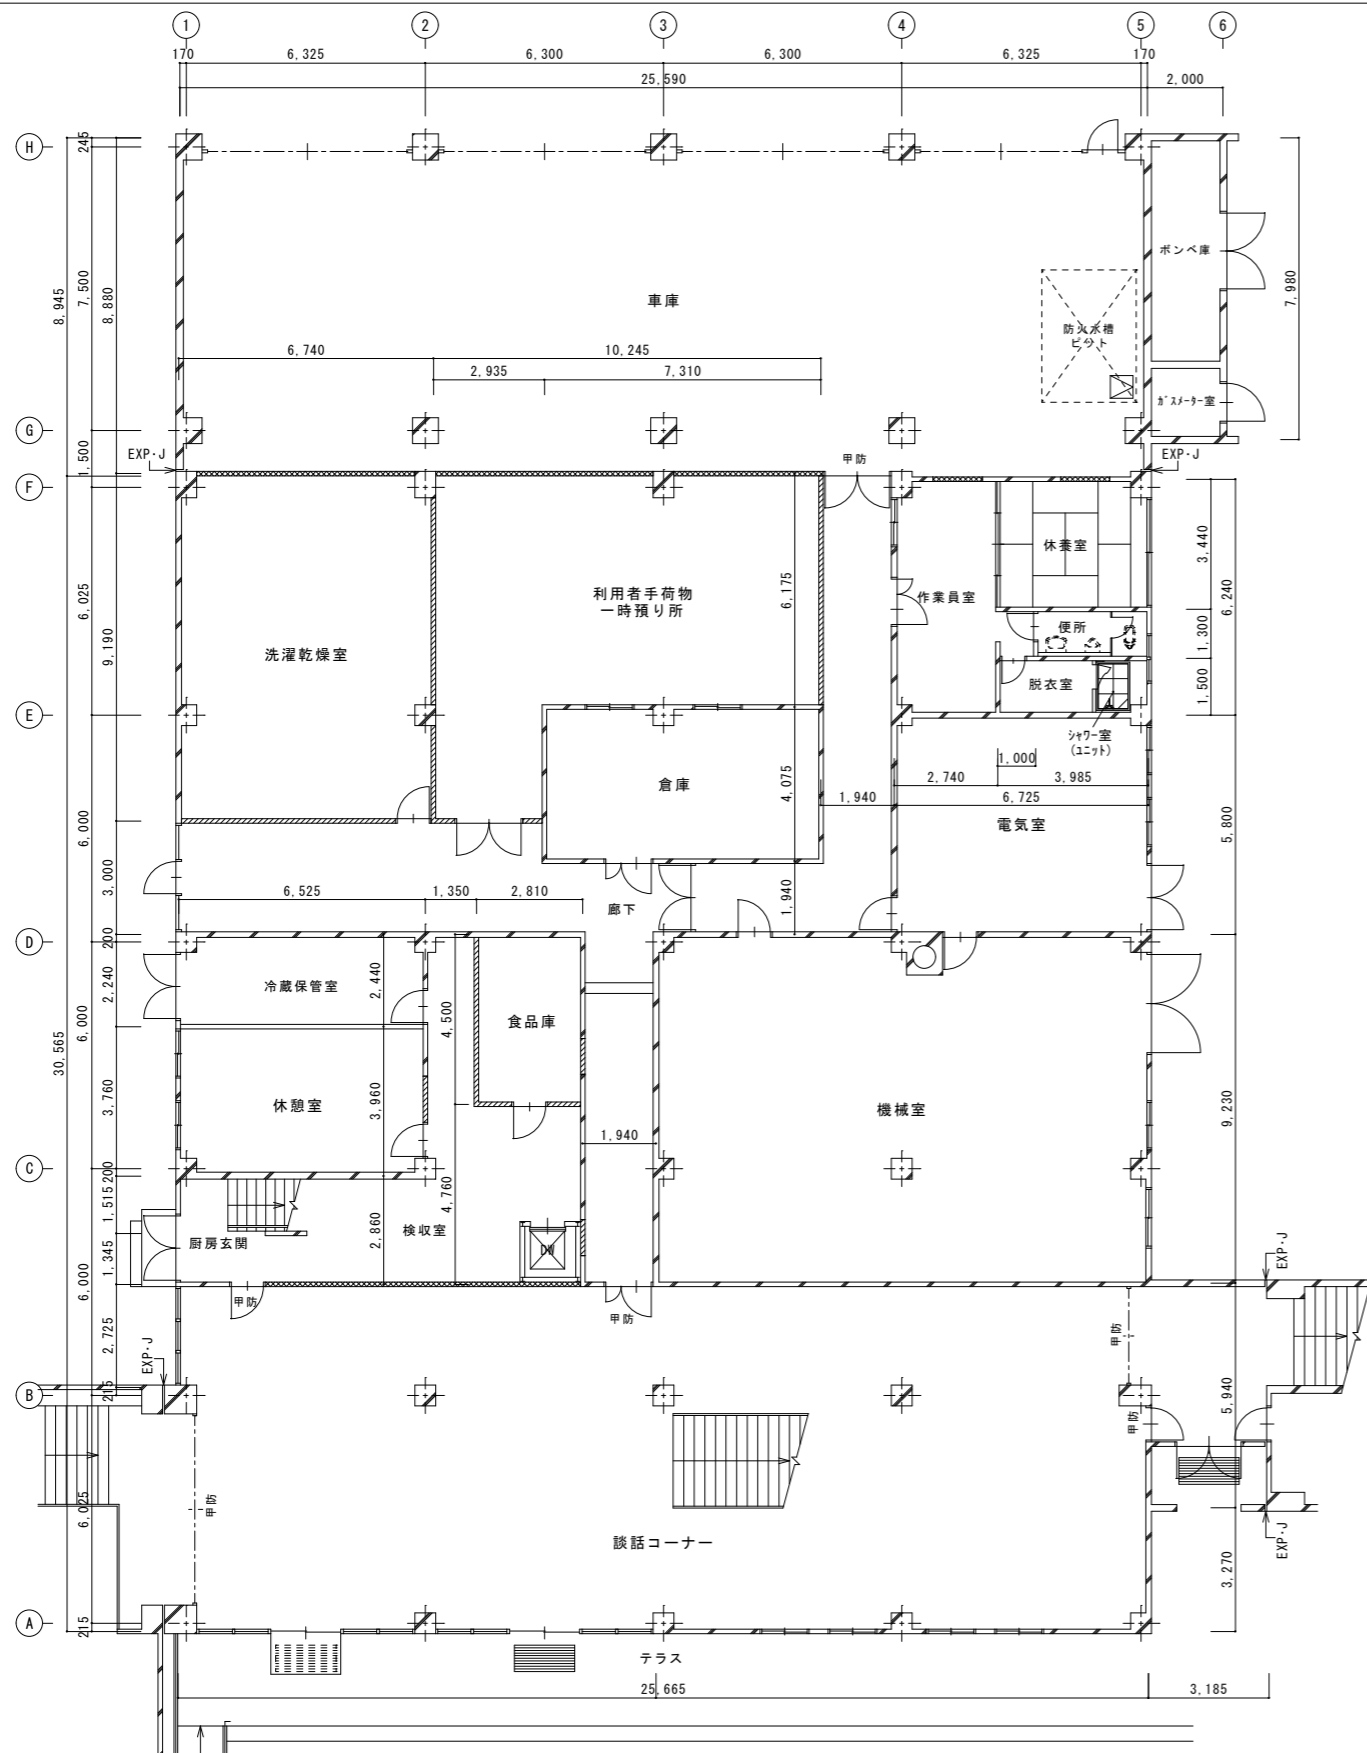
1
2
3
4
5
6

170 6,325 6,300 6,300 6,325 170

25,590 2,000

H
245

8,945 7,500 8,880

車庫

ボンベ庫

7,980

防火水槽
ピット

6,740 10,245

2,935 7,310

ガスメーター室

G
1,500
EXP・J
甲防
EXP・J

F

利用者手荷物
一時預り所

6,175

休養室

3,440

作業員室

6,025 9,190

洗濯乾燥室

便所

1,300 6,240

脱衣室

1,500

E

シャワー室
(ユニット)

1,000

倉庫

4,075

2,740 3,985

1,940

6,725

電気室

6,000 3,000

5,800

6,525 1,350 2,810

廊下

1,940

D
200

冷蔵保管室

2,240 2,440

4,500

食品庫

30,565 6,000

3,760

休憩室

3,960

機械室

9,230

1,940

C
200

1,515

4,760

厨房玄関

2,860

検収室

DW

1,345

6,000

甲防

甲防

EXP・J

2,725

EXP・J

甲防

B
215

甲防

5,940

6,025

甲防

談話コーナー

EXP・J

3,270

A
215

テラス

25,665 3,185